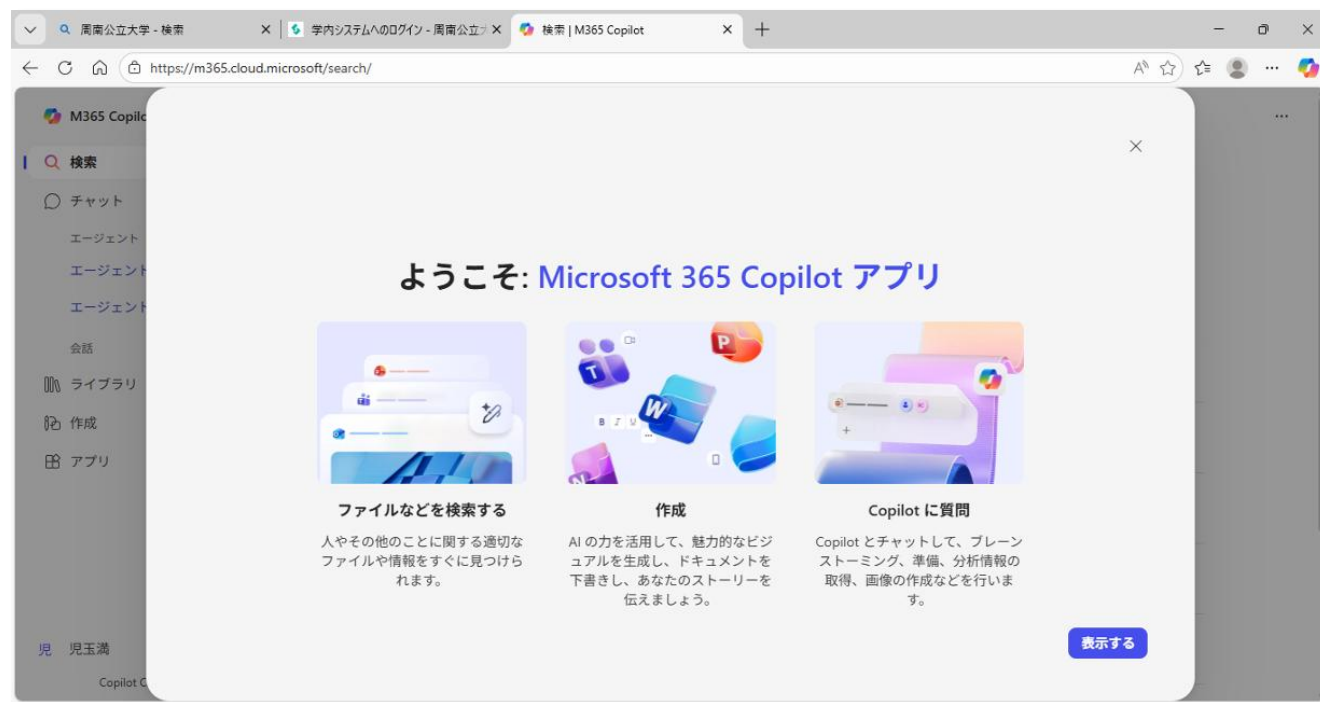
周南公立大学 - 検索
学内システムへのログイン - 周南公立
検索 | M365 Copilot
https://m365.cloud.microsoft/search/

M365 Copilo
検索
チャット
エージェント
エージェント
エージェント
会話
ライブラリ
作成
アプリ
児 児玉満
Copilot C

ようこそ: Microsoft 365 Copilot アプリ

ファイルなどを検索する
人やその他のことに関する適切なファイルや情報をすぐに見つけられます。

作成
AI の力を活用して、魅力的なビジュアルを生成し、ドキュメントを下書きし、あなたのストーリーを伝えましょう。

Copilot に質問
Copilot とチャットして、ブレーンストーミング、準備、分析情報の取得、画像の作成などを行います。

表示する